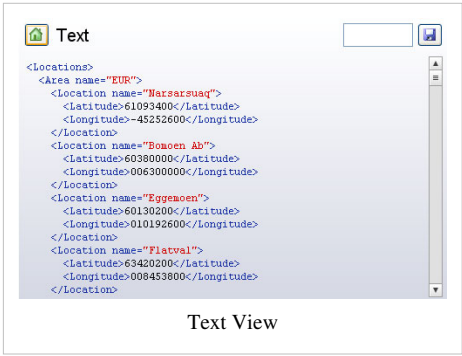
Text

<Locations>
<Area name="EUR">
<Location name="Narsarsuaq">
<Latitude>61093400</Latitude>
<Longitude>-45252600</Longitude>
</Location>
<Location name="Bomoen Ab">
<Latitude>60380000</Latitude>
<Longitude>006300000</Longitude>
</Location>
<Location name="Eggemoen">
<Latitude>60130200</Latitude>
<Longitude>010192600</Longitude>
</Location>
<Location name="Flatval">
<Latitude>63420200</Latitude>
<Longitude>008453800</Longitude>
</Location>

Text View